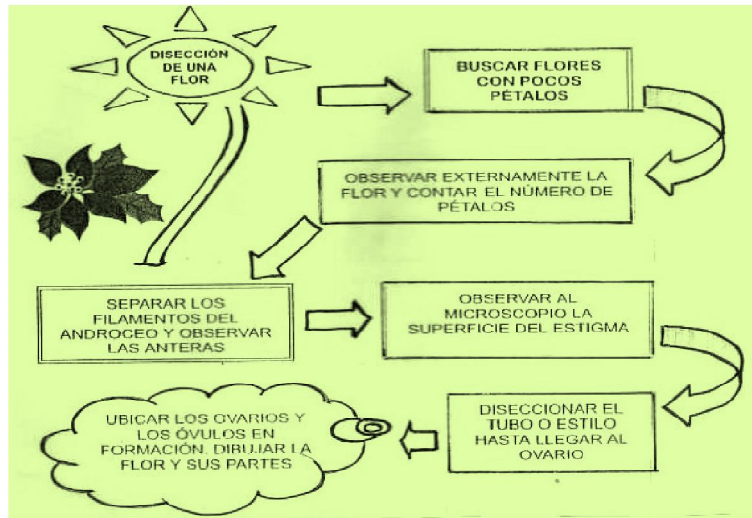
DISECCIÓN DE UNA FLOR

BUSCAR FLORES CON POCOS PÉTALOS

OBSERVAR EXTERNAMENTE LA FLOR Y CONTAR EL NÚMERO DE PÉTALOS

SEPARAR LOS FILAMENTOS DEL ANDROCEO Y OBSERVAR LAS ANTERAS

OBSERVAR AL MICROSCOPIO LA SUPERFICIE DEL ESTIGMA

DISECCIONAR EL TUBO O ESTILO HASTA LLEGAR AL OVARIO

UBICAR LOS OVARIOS Y LOS ÓVULOS EN FORMACIÓN. DIBUJAR LA FLOR Y SUS PARTES